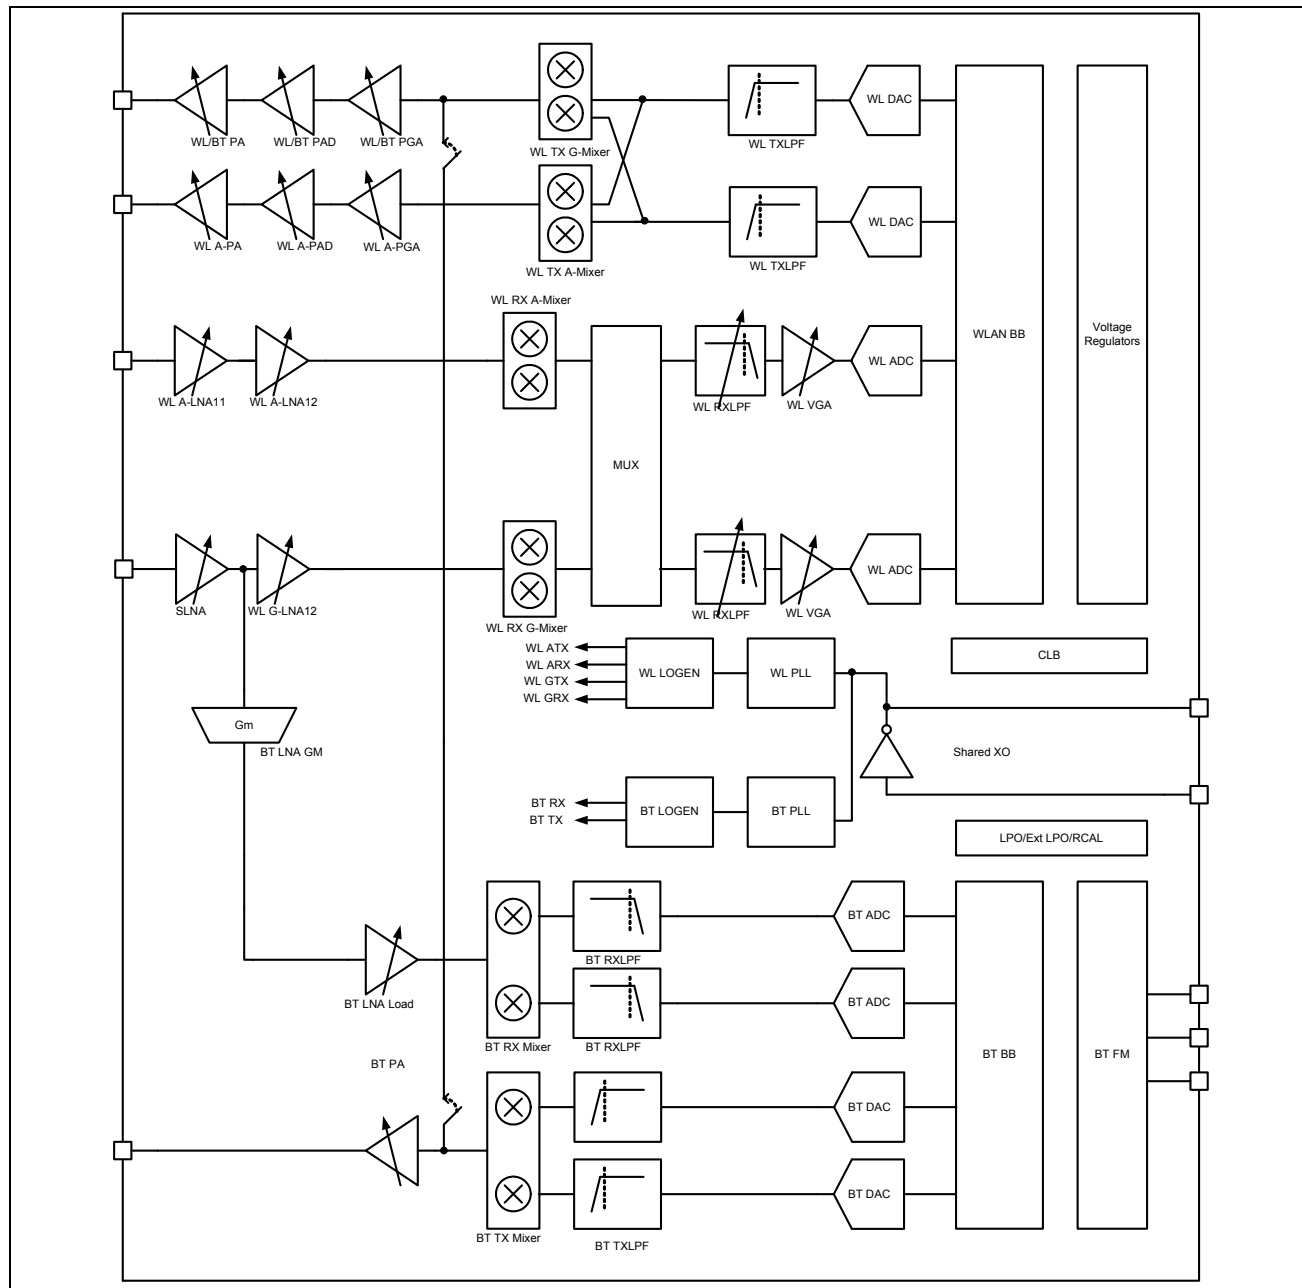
WL/BT PA
WL/BT PAD
WL/BT PGA
WL TX G-Mixer
WL TXLPF
WL DAC
WL A-PA
WL A-PAD
WL A-PGA
WL TX A-Mixer
WL TXLPF
WL DAC
WLAN BB
Voltage Regulators
WL RX A-Mixer
WL A-LNA11
WL A-LNA12
MUX
WL RXLPF
WL VGA
WL ADC
SLNA
WL G-LNA12
WL RX G-Mixer
WL RXLPF
WL VGA
WL ADC
CLB
WL ATX
WL ARX
WL GTX
WL GRX
WL LOGEN
WL PLL
Gm
BT LNA GM
Shared XO
BT RX
BT TX
BT LOGEN
BT PLL
LPO/Ext LPO/RCAL
BT RXLPF
BT ADC
BT LNA Load
BT RX Mixer
BT RXLPF
BT ADC
BT BB
BT FM
BT PA
BT DAC
BT DAC
BT TX Mixer
BT TXLPF